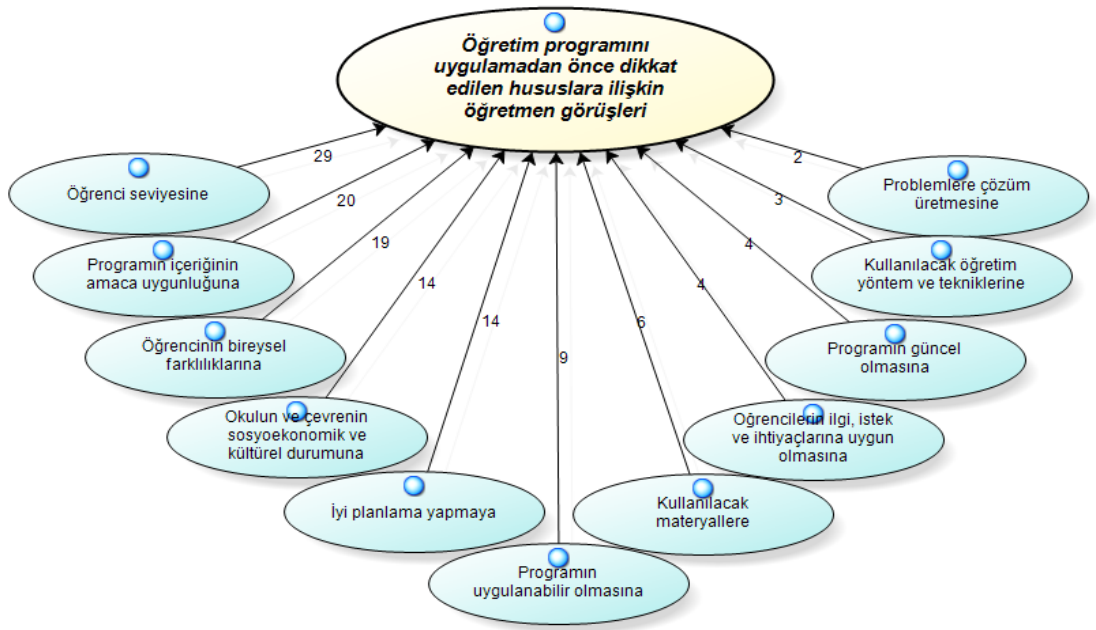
Öğretim programını uygulamadan önce dikkat edilen hususlara ilişkin öğretmen görüşleri

29
Öğrenci seviyesine

20
Programın içeriğinin amaca uygunluğuna

19
Öğrencinin bireysel farklılıklarına

14
Okulun ve çevrenin sosyoekonomik ve kültürel durumuna

14
İyi planlama yapmaya

9
Programın uygulanabilir olmasına

6
Kullanılacak materyallere

4
Öğrencilerin ilgi, istek ve ihtiyaçlarına uygun olmasına

4
Programın güncel olmasına

3
Kullanılacak öğretim yöntem ve tekniklerine

2
Problemlere çözüm üretmesine